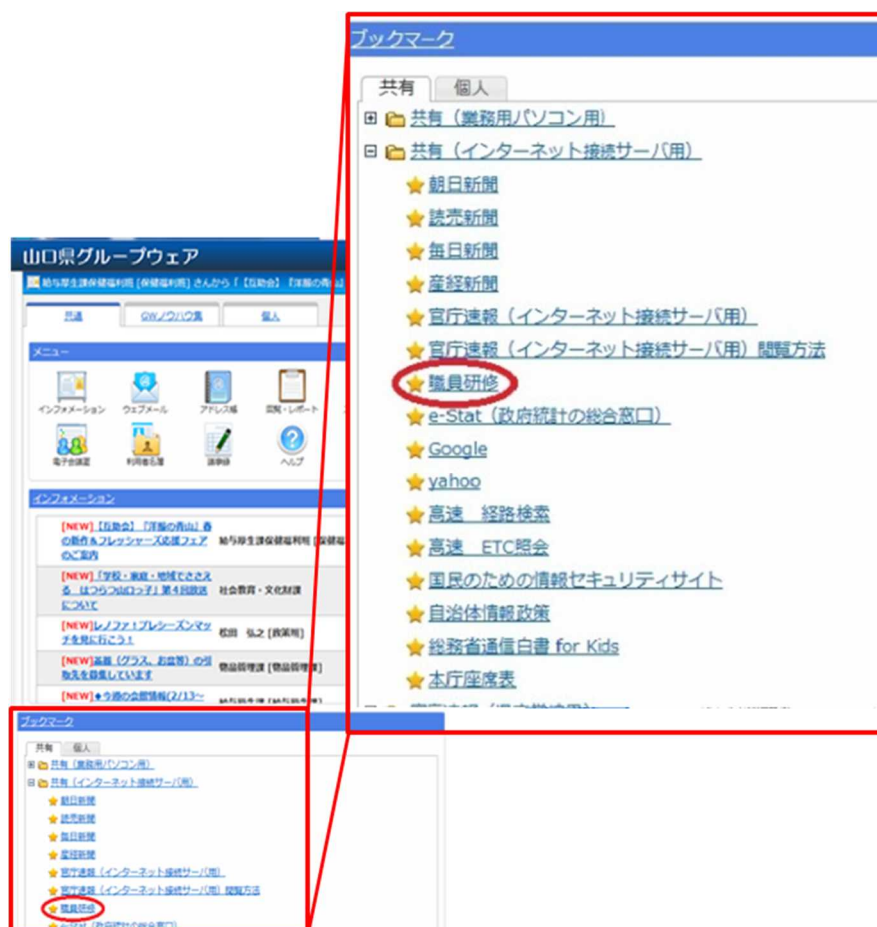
ブックマーク

共有 個人

⊞ 共有（業務用パソコン用）
⊟ 共有（インターネット接続サーバ用）
朝日新聞
読売新聞
毎日新聞
産経新聞
官庁速報（インターネット接続サーバ用）
官庁速報（インターネット接続サーバ用）閲覧方法
職員研修
e-Stat（政府統計の総合窓口）
Google
yahoo
高速　経路検索
高速　ETC照会
国民のための情報セキュリティサイト
自治体情報政策
総務省通信白書 for Kids
本庁座席表

山口県グループウェア

給与厚生課保健福利班 [保健福利班] さんから「[互助会] 『洋服の青山』

共通 GWノウハウ集 個人

メニュー

インフォメーション ウェブメール アドレス帳 回覧・レポート
電子会議室 利用者名簿 議事録 ヘルプ

インフォメーション

[NEW]【互助会】『洋服の青山』春の新作＆フレッシャーズ応援フェアのご案内 給与厚生課保健福利班 [保健福利

[NEW]「学校・家庭・地域でささえる　はつらつ山口っ子」第4回説話について 社会教育・文化財課

[NEW]レノファ！プレシーズンマッチを見に行こう！ 松田　弘之 [政策班]

[NEW]器類（グラス、お皿等）の引取先を募集しています 物品管理課 [物品管理班]

[NEW]◆今週の会議情報(2/13～

ブックマーク

共有 個人

⊞ 共有（業務用パソコン用）
⊟ 共有（インターネット接続サーバ用）
朝日新聞
読売新聞
毎日新聞
産経新聞
官庁速報（インターネット接続サーバ用）
官庁速報（インターネット接続サーバ用）閲覧方法
職員研修
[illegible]